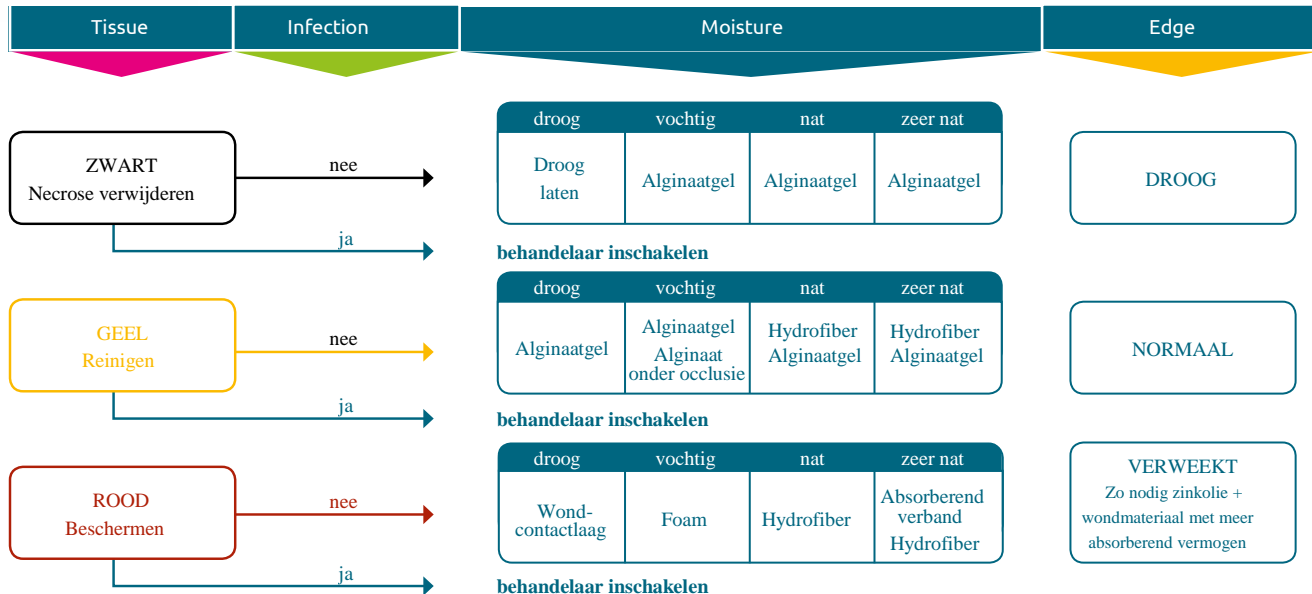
Tissue

Infection

Moisture

Edge

ZWART
Necrose verwijderen

nee

ja

| droog | vochtig | nat | zeer nat |
|---|---|---|---|
| Droog laten | Alginaatgel | Alginaatgel | Alginaatgel |

behandelaar inschakelen

DROOG

GEEL
Reinigen

nee

ja

| droog | vochtig | nat | zeer nat |
|---|---|---|---|
| Alginaatgel | Alginaatgel Alginaat onder occlusie | Hydrofiber Alginaatgel | Hydrofiber Alginaatgel |

behandelaar inschakelen

NORMAAL

ROOD
Beschermen

nee

ja

| droog | vochtig | nat | zeer nat |
|---|---|---|---|
| Wond-contactlaag | Foam | Hydrofiber | Absorberend verband Hydrofiber |

behandelaar inschakelen

VERWEEKT
Zo nodig zinkolie + wondmateriaal met meer absorberend vermogen